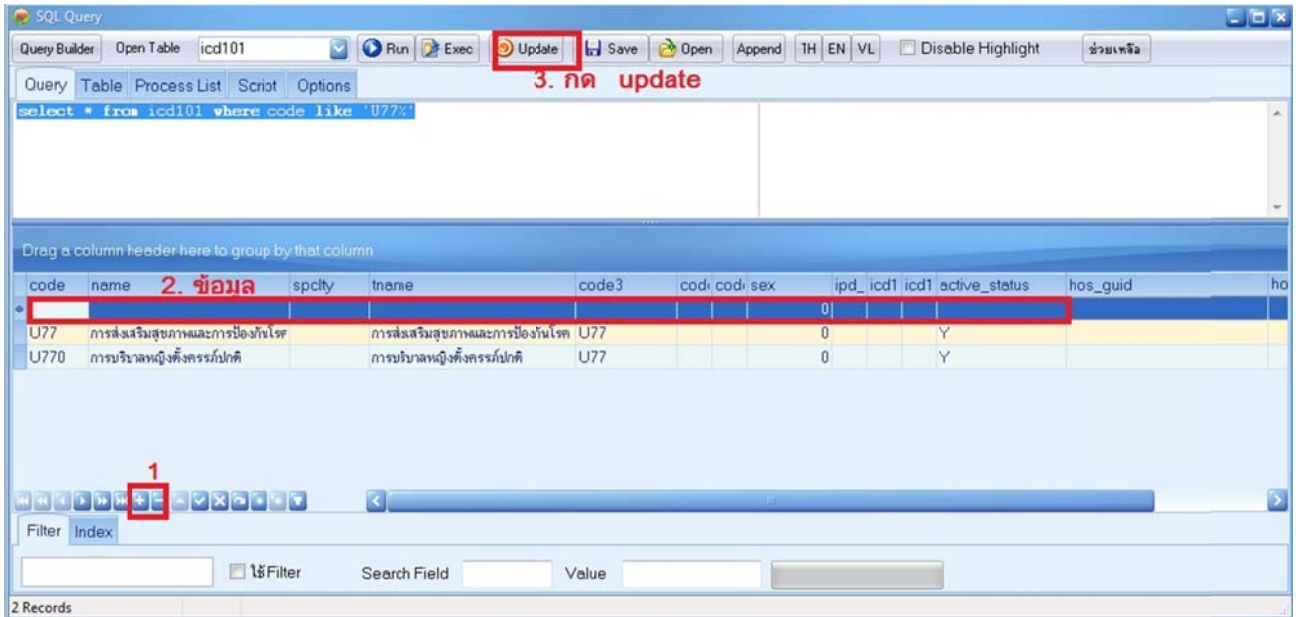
SQL Query

Query Builder | Open Table | icd101 | Run | Exec | Update | Save | Open | Append | 1H | EN | VL | Disable Highlight | ช่วยเหลือ

3. กด update

Query | Table | Process List | Script | Options

select * from icd101 where code like 'U77%'

Drag a column header here to group by that column

2. ข้อมูล

| code | name | spclty | tname | code3 | code | code | sex | ipd_ | icd1 | icd1 | active_status | hos_guid | ho |
|---|---|---|---|---|---|---|---|---|---|---|---|---|---|
| | | | | | | | 0 | | | | | | |
| U77 | การส่งเสริมสุขภาพและการป้องกันโรค | | การส่งเสริมสุขภาพและการป้องกันโรค | U77 | | | 0 | | | | Y | | |
| U770 | การบริบาลหญิงตั้งครรภ์ปกติ | | การบริบาลหญิงตั้งครรภ์ปกติ | U77 | | | 0 | | | | Y | | |

1

Filter | Index

ใช้Filter | Search Field | Value

2 Records